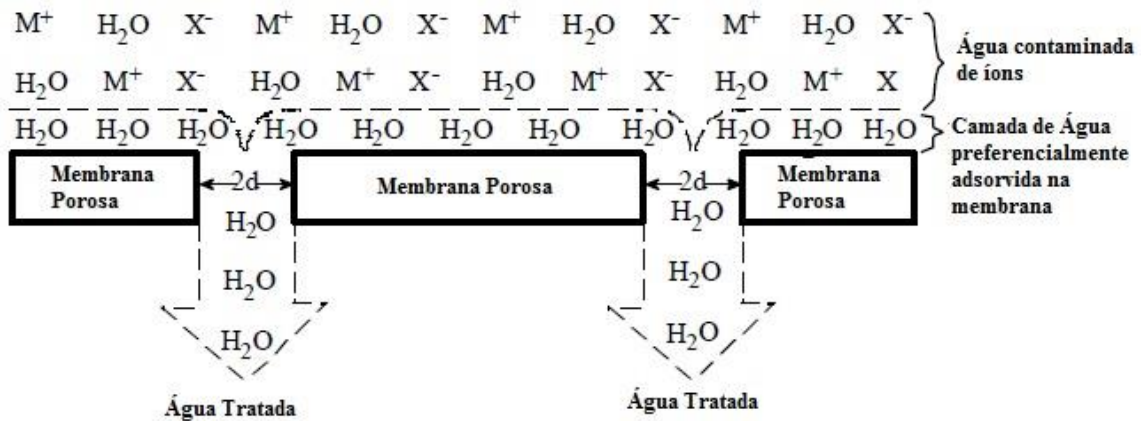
$M^+$ $H_2O$ $X^-$ $M^+$ $H_2O$ $X^-$ $M^+$ $H_2O$ $X^-$ $M^+$ $H_2O$ $X^-$

$H_2O$ $M^+$ $X^-$ $H_2O$ $M^+$ $X^-$ $H_2O$ $M^+$ $X^-$ $H_2O$ $M^+$ X

Água contaminada de íons

$H_2O$ $H_2O$ $H_2O$ $H_2O$ $H_2O$ $H_2O$ $H_2O$ $H_2O$ $H_2O$ $H_2O$ $H_2O$

Camada de Água preferencialmente adsorvida na membrana

Membrana Porosa

2d

Membrana Porosa

2d

Membrana Porosa

$H_2O$

$H_2O$

$H_2O$

$H_2O$

$H_2O$

$H_2O$

Água Tratada

Água Tratada